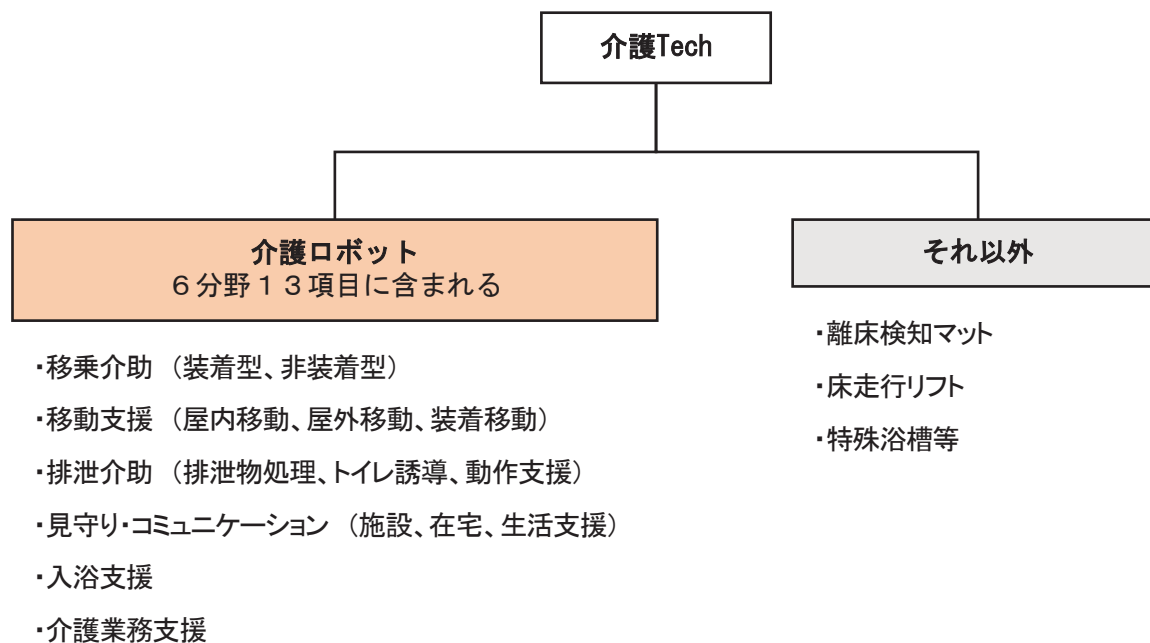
介護Tech

介護ロボット
６分野１３項目に含まれる

・移乗介助 （装着型、非装着型）
・移動支援 （屋内移動、屋外移動、装着移動）
・排泄介助 （排泄物処理、トイレ誘導、動作支援）
・見守り・コミュニケーション （施設、在宅、生活支援）
・入浴支援
・介護業務支援

それ以外

・離床検知マット
・床走行リフト
・特殊浴槽等